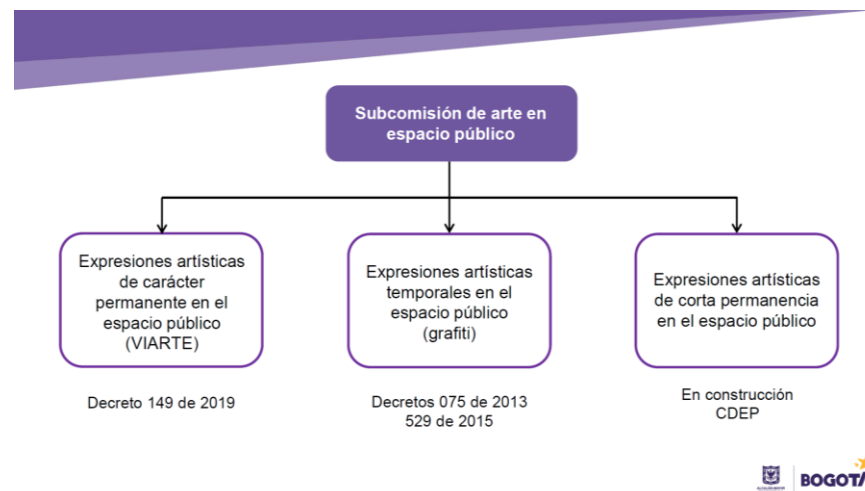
Subcomisión de arte en espacio público

Expresiones artísticas de carácter permanente en el espacio público (VIARTE)

Decreto 149 de 2019

Expresiones artísticas temporales en el espacio público (grafiti)

Decretos 075 de 2013 529 de 2015

Expresiones artísticas de corta permanencia en el espacio público

En construcción CDEP

BOGOT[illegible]